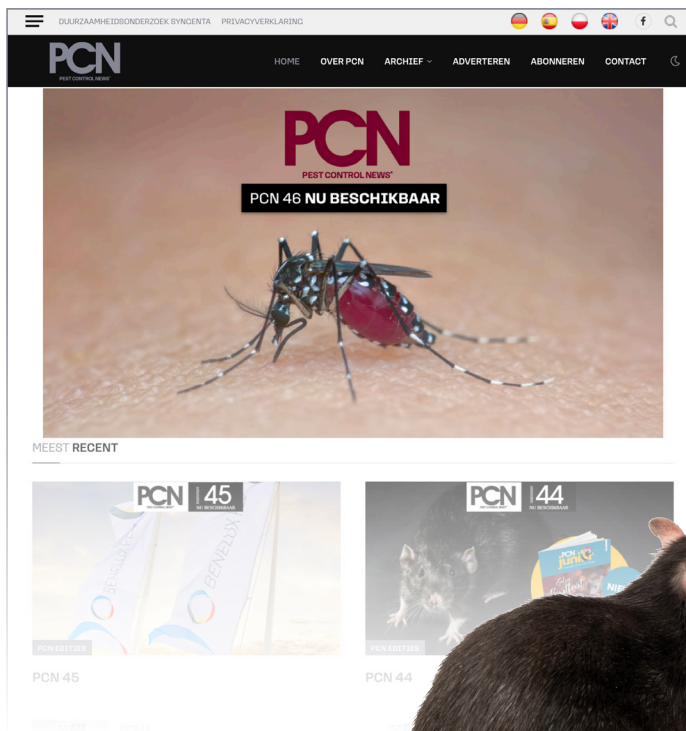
DUURZAAMHEIDSONDERZOEK SYNGENTA PRIVACYVERKLARING

PCN PEST CONTROL NEWS

HOME OVER PCN ARCHIEF ADVERTEREN ABONNEREN CONTACT

PCN PEST CONTROL NEWS

PCN 46 NU BESCHIKBAAR

MEEST RECENT

PCN 45 NU BESCHIKBAAR

BENELUX

PCN EDITIES

PCN 45

PCN 44 NU BESCHIKBAAR

PCN junior

NIE

PCN EDITIES

PCN 44